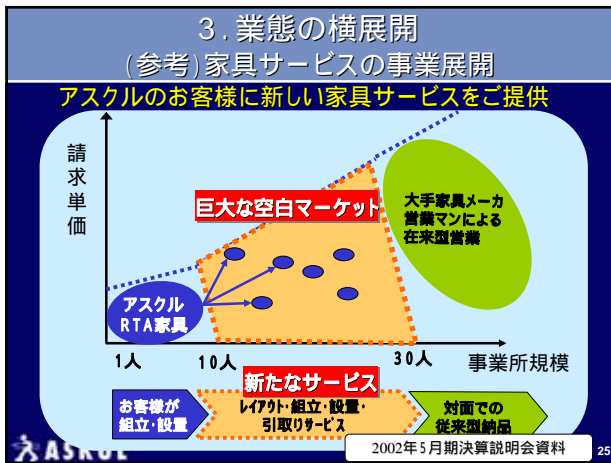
3．業態の横展開
（参考）家具サービスの事業展開

アスクルのお客様に新しい家具サービスをご提供

請求単価

巨大な空白マーケット

大手家具メーカ営業マンによる在来型営業

アスクルRTA家具

1人　10人　30人　事業所規模

新たなサービス

お客様が組立・設置

レイアウト・組立・設置・引取りサービス

対面での従来型納品

ASKUL

2002年5月期決算説明会資料

25